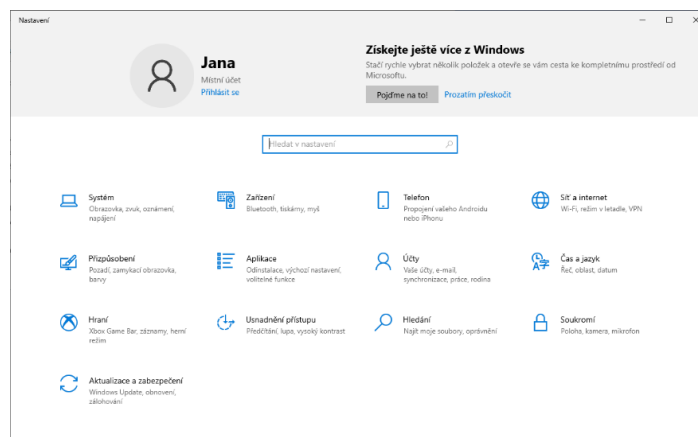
Nastavení

Jana
Místní účet
Přihlásit se

Získejte ještě více z Windows
Stačí rychle vybrat několik položek a otevře se vám cesta ke kompletnímu prostředí od Microsoftu.

Pojďme na to!
Prozatím přeskočit

Hledat v nastavení

Systém
Obrazovka, zvuk, oznámení, napájení

Zařízení
Bluetooth, tiskárny, myš

Telefon
Propojení vašeho Androidu nebo iPhonu

Síť a internet
Wi-Fi, režim v letadle, VPN

Přizpůsobení
Pozadí, zamykací obrazovka, barvy

Aplikace
Odinstalace, výchozí nastavení, volitelné funkce

Účty
Vaše účty, e-mail, synchronizace, práce, rodina

Čas a jazyk
Řeč, oblast, datum

Hraní
Xbox Game Bar, záznamy, herní režim

Usnadnění přístupu
Předčítání, lupa, vysoký kontrast

Hledání
Najít moje soubory, oprávnění

Soukromí
Poloha, kamera, mikrofon

Aktualizace a zabezpečení
Windows Update, obnovení, zálohování